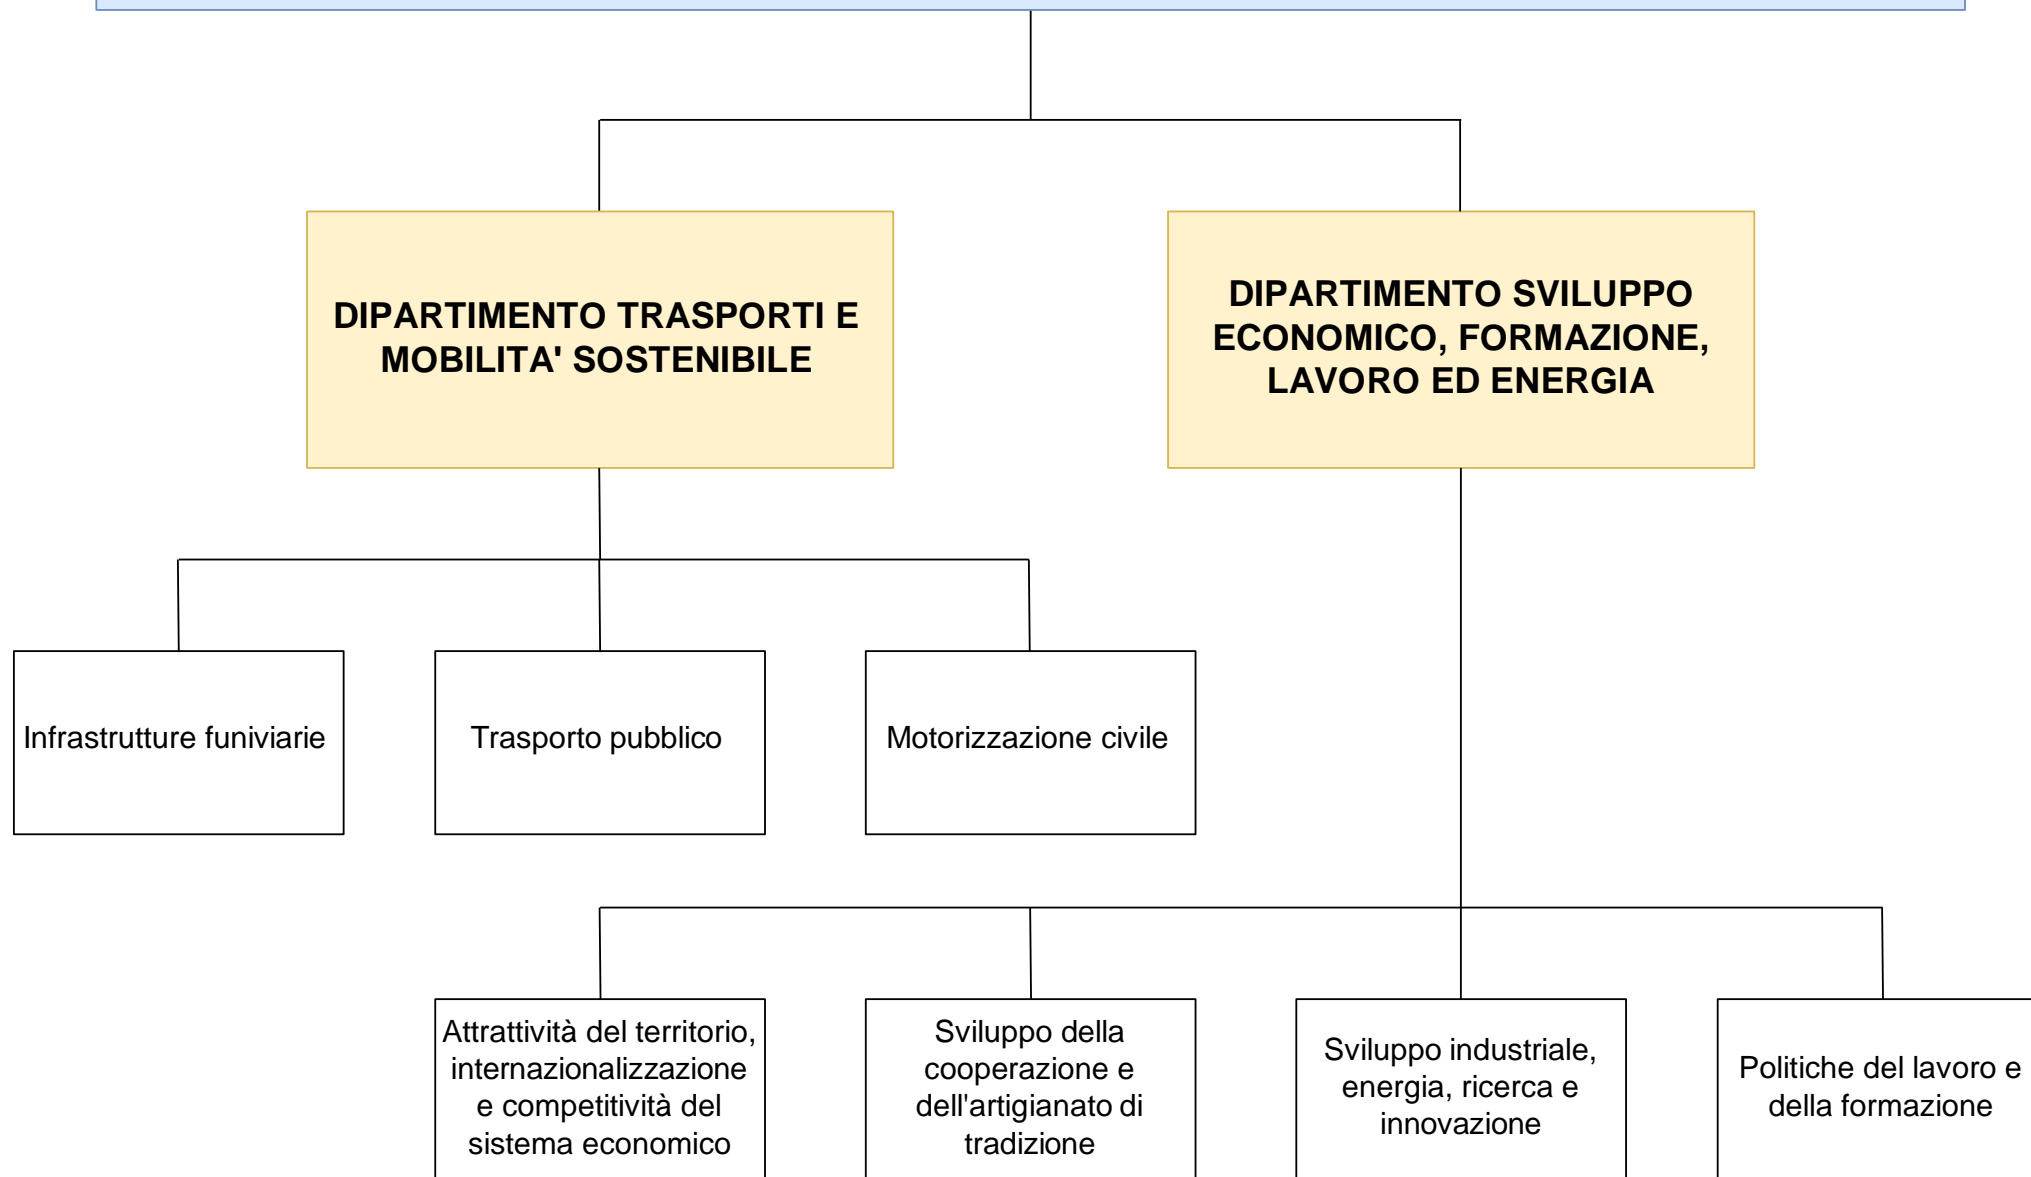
DIPARTIMENTO TRASPORTI E MOBILITA' SOSTENIBILE

DIPARTIMENTO SVILUPPO ECONOMICO, FORMAZIONE, LAVORO ED ENERGIA

Infrastrutture funiviarie

Trasporto pubblico

Motorizzazione civile

Attrattività del territorio, internazionalizzazione e competitività del sistema economico

Sviluppo della cooperazione e dell'artigianato di tradizione

Sviluppo industriale, energia, ricerca e innovazione

Politiche del lavoro e della formazione